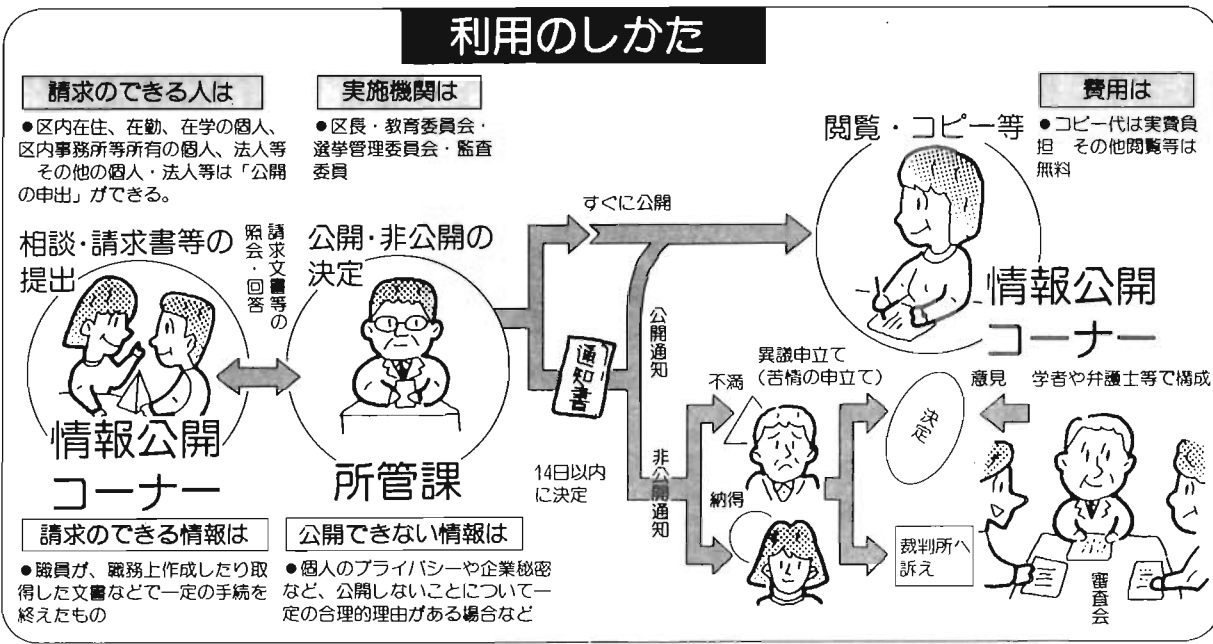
利用のしかた

請求のできる人は

●区内在住、在勤、在学の個人、区内事務所等所有の個人、法人等
その他の個人・法人等は「公開の申出」ができる。

実施機関は

●区長・教育委員会・選挙管理委員会・監査委員

費用は

●コピー代は実費負担　その他閲覧等は無料

閲覧・コピー等

相談・請求書等の提出

請求文書等の照会・回答

公開・非公開の決定

すぐに公開

公開通知

通知書

情報公開コーナー

異議申立て（苦情の申立て）

不満

意見

学者や弁護士等で構成

決定

納得

非公開通知

14日以内に決定

情報公開コーナー

所管課

裁判所へ訴え

審査会

請求のできる情報は

●職員が、職務上作成したり取得した文書などで一定の手続を終えたもの

公開できない情報は

●個人のプライバシーや企業秘密など、公開しないことについて一定の合理的理由がある場合など